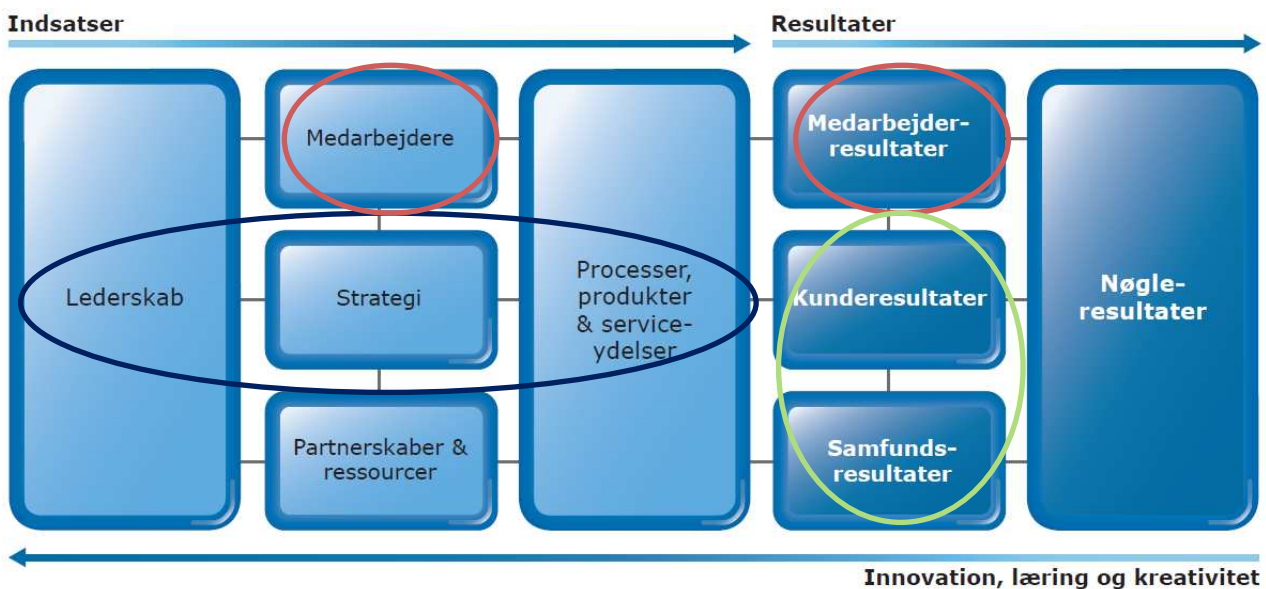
Indsatser

Resultater

Lederskab

Medarbejdere

Strategi

Partnerskaber & ressourcer

Processer, produkter & serviceydelser

Medarbejderresultater

Kunderesultater

Samfundsresultater

Nøgleresultater

Innovation, læring og kreativitet